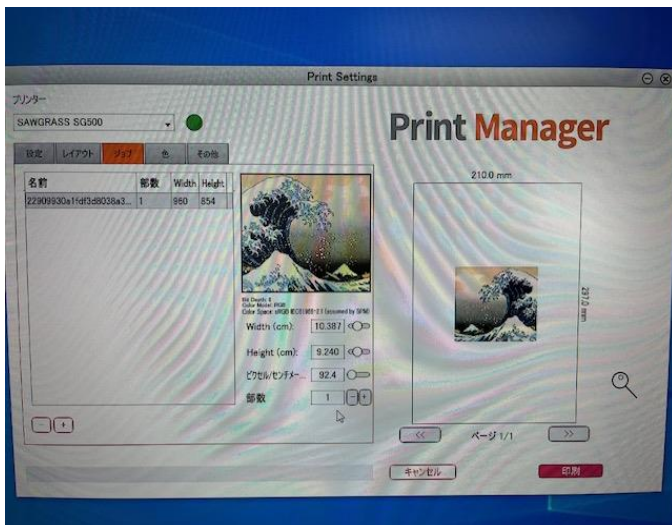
Print Settings

プリンター

SAWGRASS SG500

設定 レイアウト ジョブ 色 その他

Print Manager

| 名前 | 部数 | Width | Height |
|---|---|---|---|
| 22909930a1fdf3d8038a3... | 1 | 960 | 854 |

Bit Depth: 8
Color Model: RGB
Color Space: sRGB IEC61966-2.1 (assumed by SPM)

Width (cm): 10.387

Height (cm): 9.240

ピクセル/センチメー... 92.4

部数 1

210.0 mm

297.0 mm

<< ページ 1/1 >>

キャンセル 印刷